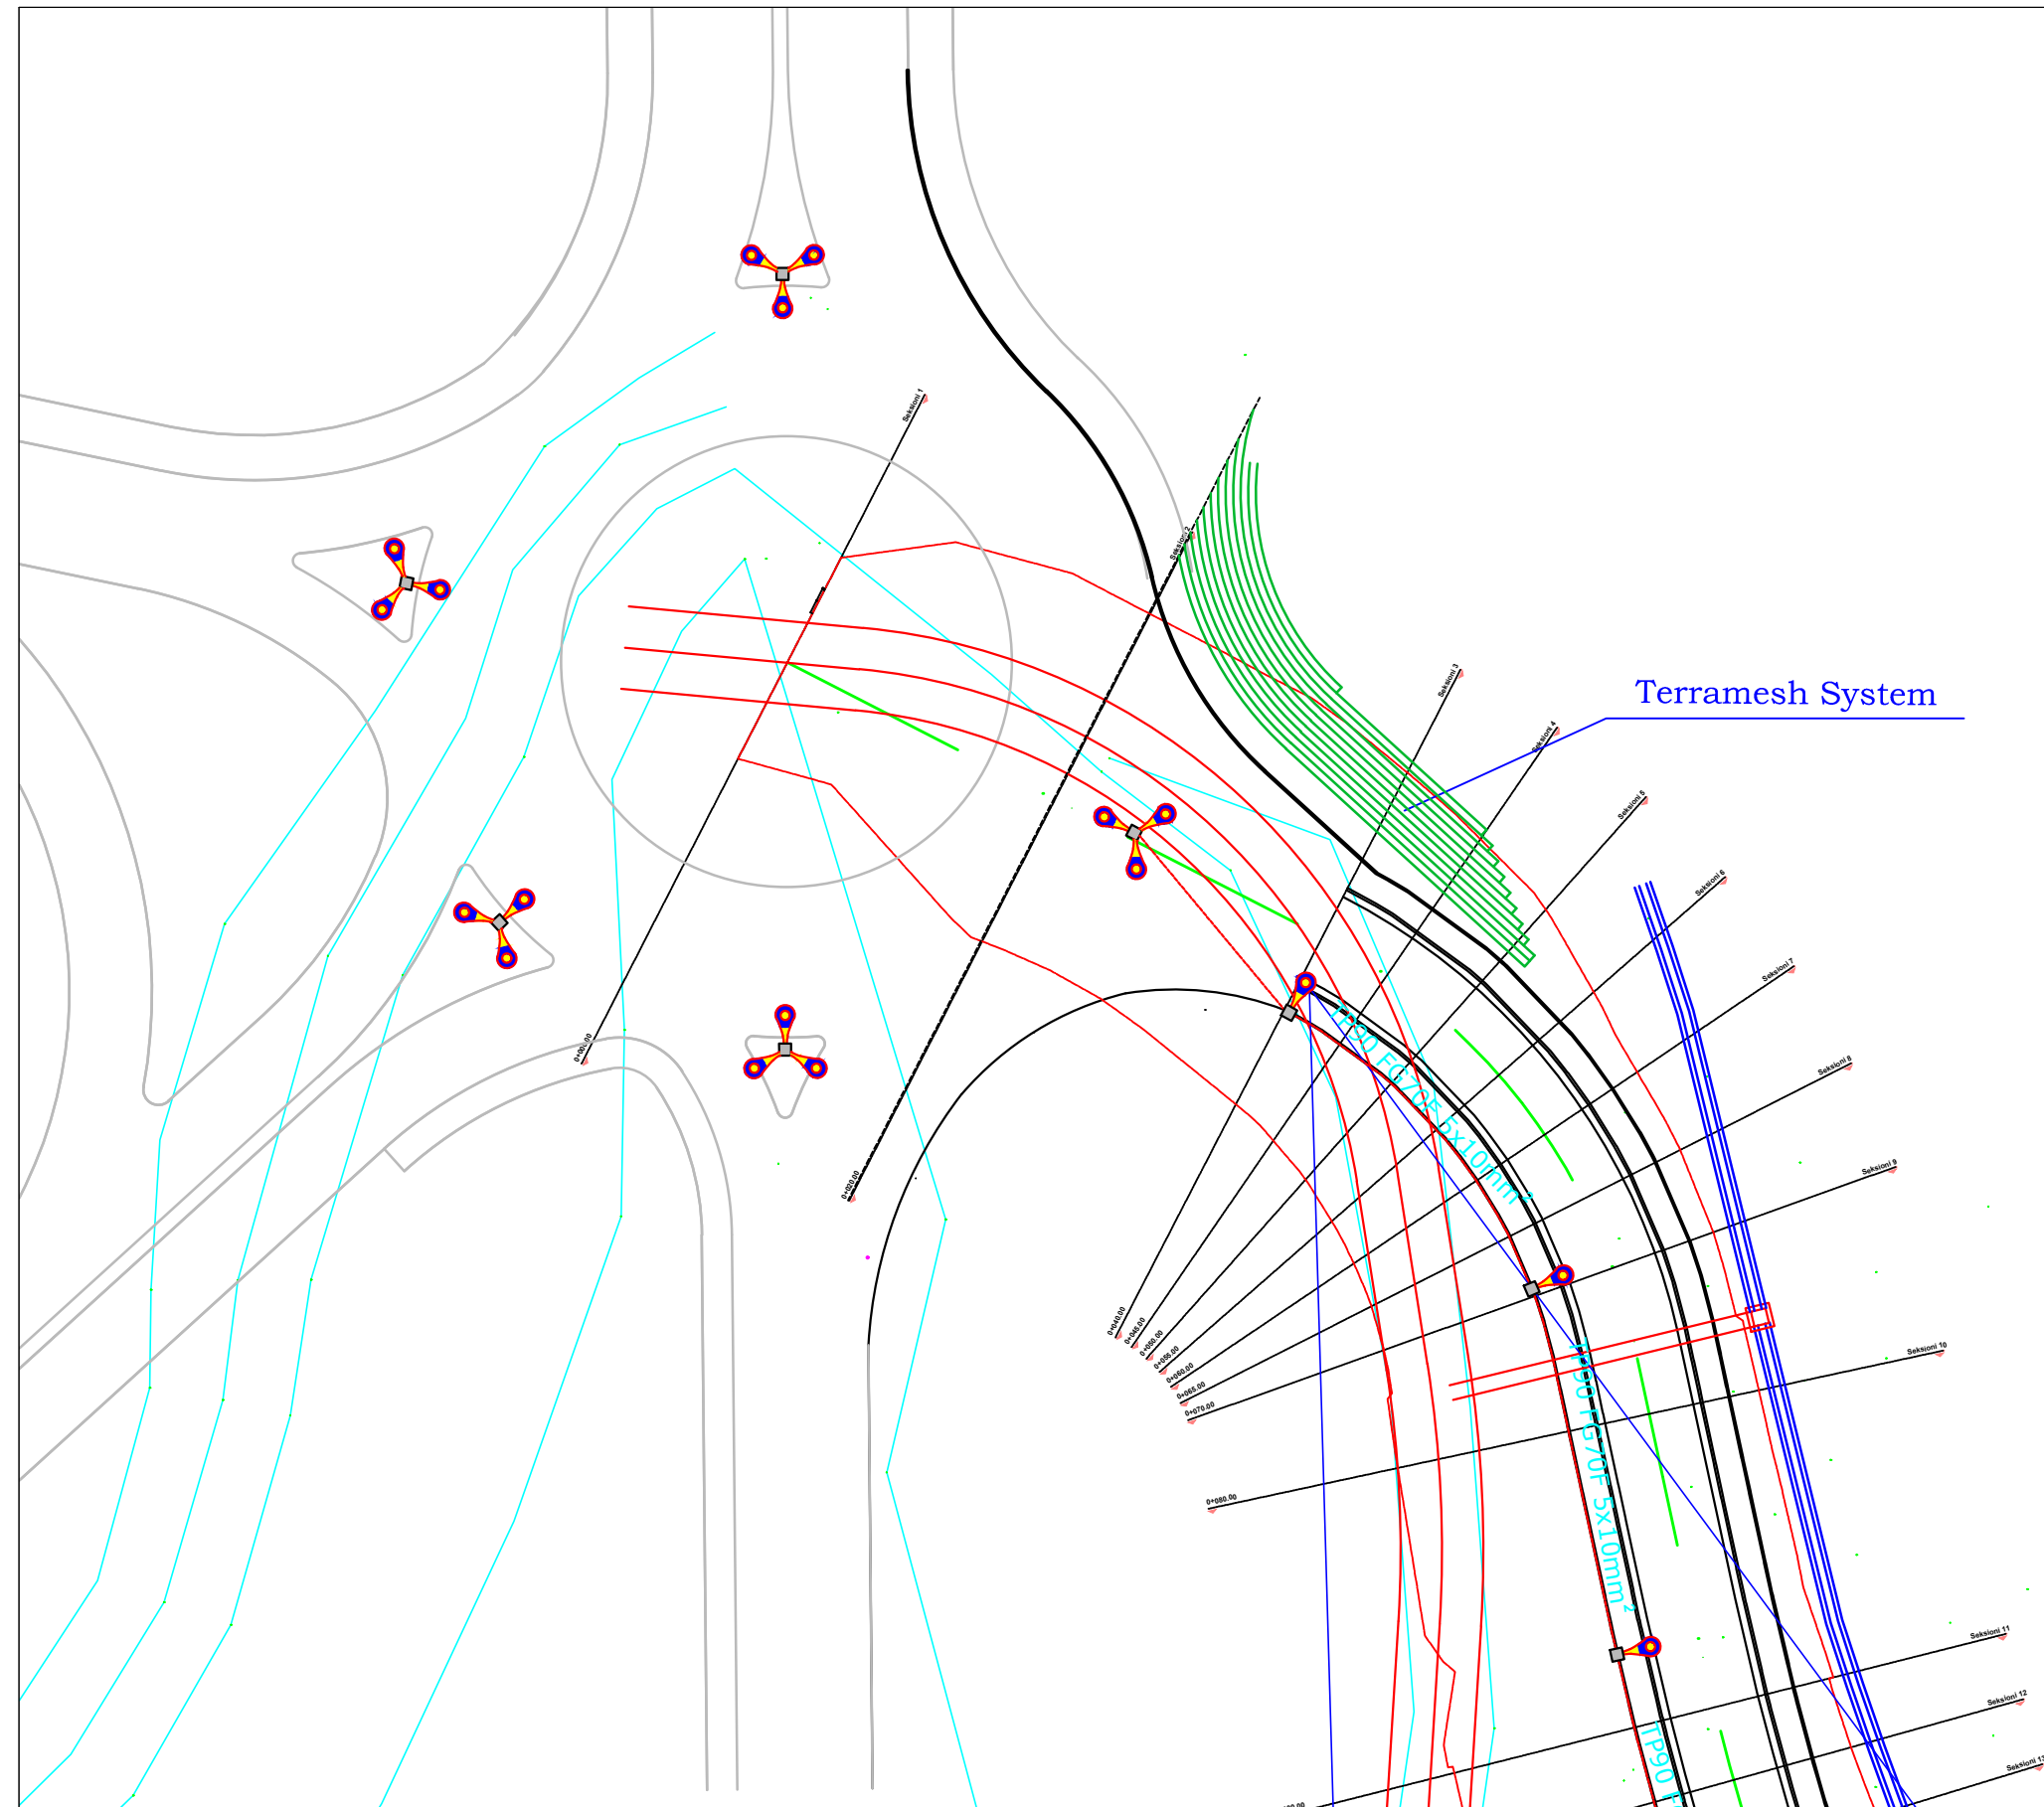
Terramesh System

Seksioni 1
Seksioni 2
Seksioni 3
Seksioni 4
Seksioni 5
Seksioni 6
Seksioni 7
Seksioni 8
Seksioni 9
Seksioni 10
Seksioni 11
Seksioni 12
Seksioni 13

0+000.00
0+020.00
0+040.00
0+045.00
0+050.00
0+055.00
0+060.00
0+065.00
0+070.00
0+080.00

TP90 FG70F 5x10mm²
TP90 FG70F 5x10mm²
TP90 F